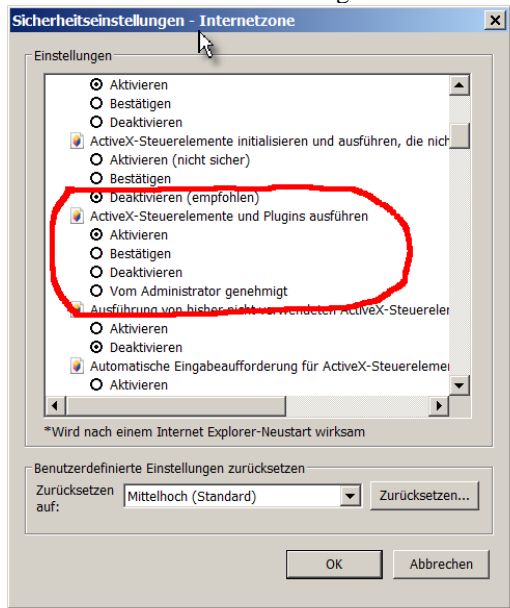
Sicherheitseinstellungen - Internetzone

Einstellungen

Aktivieren
Bestätigen
Deaktivieren
ActiveX-Steuerelemente initialisieren und ausführen, die nich
Aktivieren (nicht sicher)
Bestätigen
Deaktivieren (empfohlen)
ActiveX-Steuerelemente und Plugins ausführen
Aktivieren
Bestätigen
Deaktivieren
Vom Administrator genehmigt
Ausführung von bisher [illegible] ActiveX-Steuerele
Aktivieren
Deaktivieren
Automatische Eingabeaufforderung für ActiveX-Steuerelem
Aktivieren

*Wird nach einem Internet Explorer-Neustart wirksam

Benutzerdefinierte Einstellungen zurücksetzen
Zurücksetzen auf:
Mittelhoch (Standard)
Zurücksetzen...

OK
Abbrechen